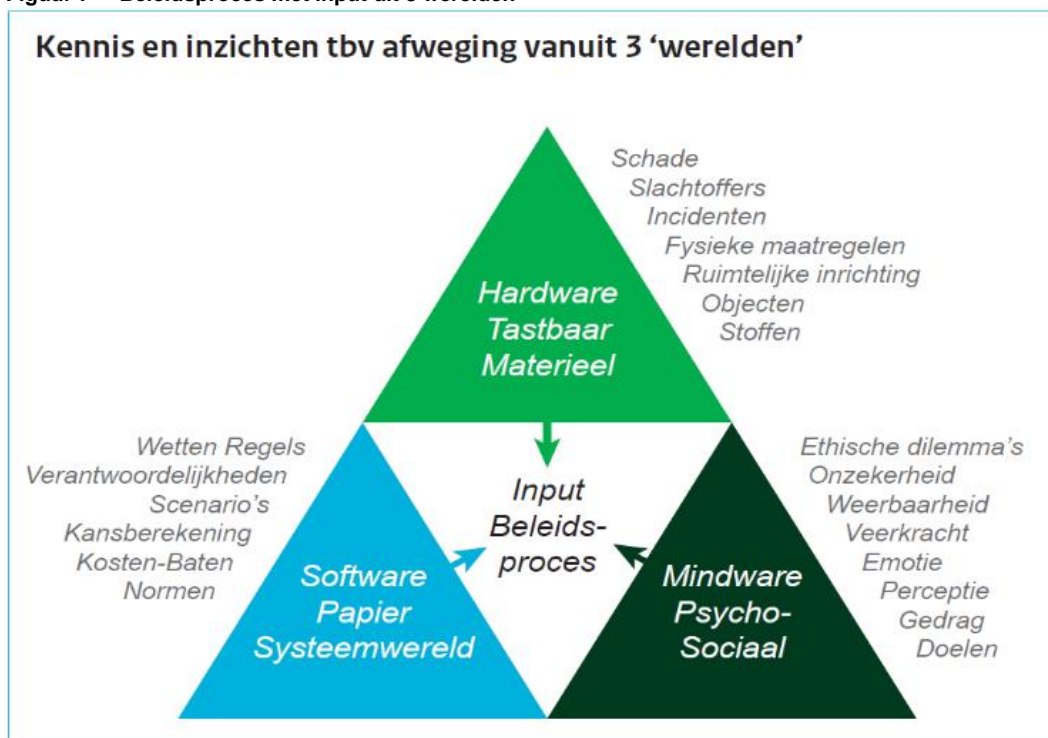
Figuur 1 Beleidsproces met input uit 3 werelden

Kennis en inzichten tbv afweging vanuit 3 'werelden'

Schade
Slachtoffers
Incidenten
Fysieke maatregelen
Ruimtelijke inrichting
Objecten
Stoffen

Hardware
Tastbaar
Materieel

Wetten Regels
Verantwoordelijkheden
Scenario's
Kansberekening
Kosten-Baten
Normen

Input
Beleidsproces

Ethische dilemma's
Onzekerheid
Weerbaarheid
Veerkracht
Emotie
Perceptie
Gedrag
Doelen

Software
Papier
Systeemwereld

Mindware
Psycho-Sociaal